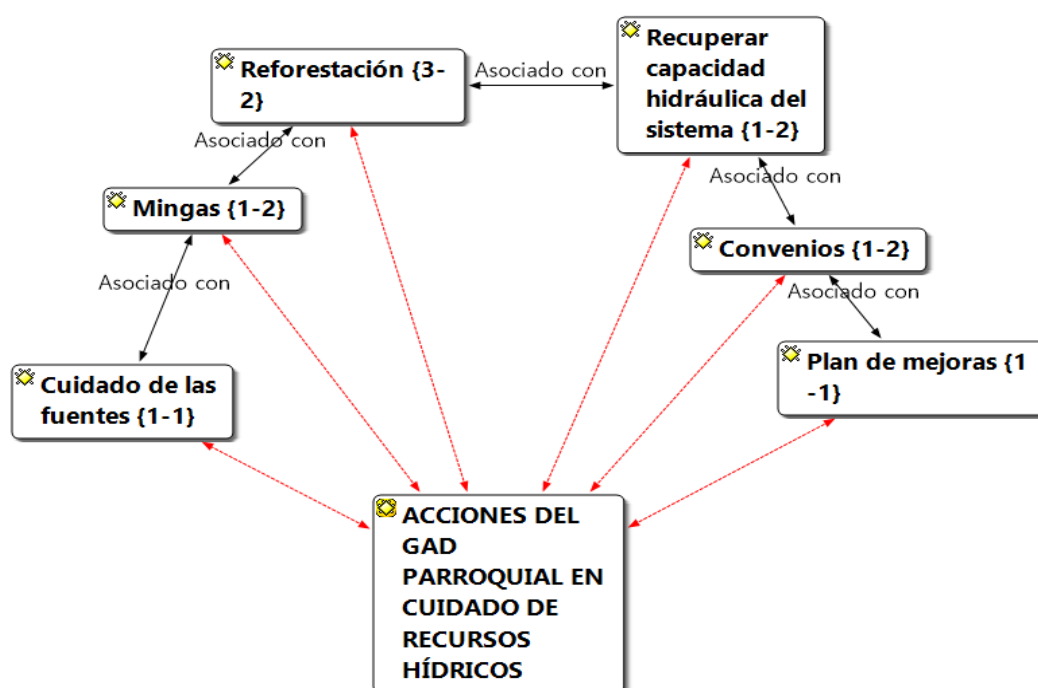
Reforestación {3-2}

Asociado con

Recuperar capacidad hidráulica del sistema {1-2}

Asociado con

Mingas {1-2}

Asociado con

Convenios {1-2}

Asociado con

Asociado con

Cuidado de las fuentes {1-1}

Plan de mejoras {1 -1}

ACCIONES DEL GAD PARROQUIAL EN CUIDADO DE RECURSOS HÍDRICOS